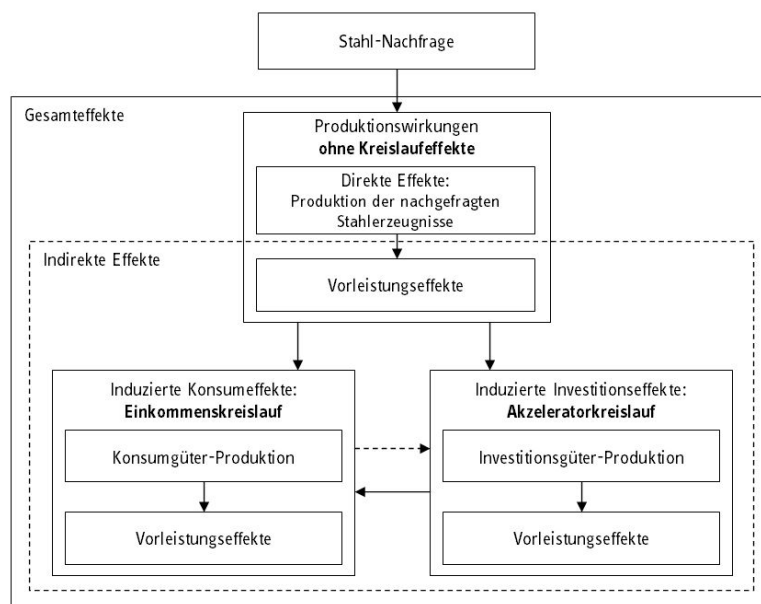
Stahl-Nachfrage

Gesamteffekte

Produktionswirkungen
**ohne Kreislaufeffekte**

Direkte Effekte:
Produktion der nachgefragten Stahlerzeugnisse

Indirekte Effekte

Vorleistungseffekte

Induzierte Konsumeffekte:
**Einkommenskreislauf**

Konsumgüter-Produktion

Vorleistungseffekte

Induzierte Investitionseffekte:
**Akzeleratorkreislauf**

Investitionsgüter-Produktion

Vorleistungseffekte